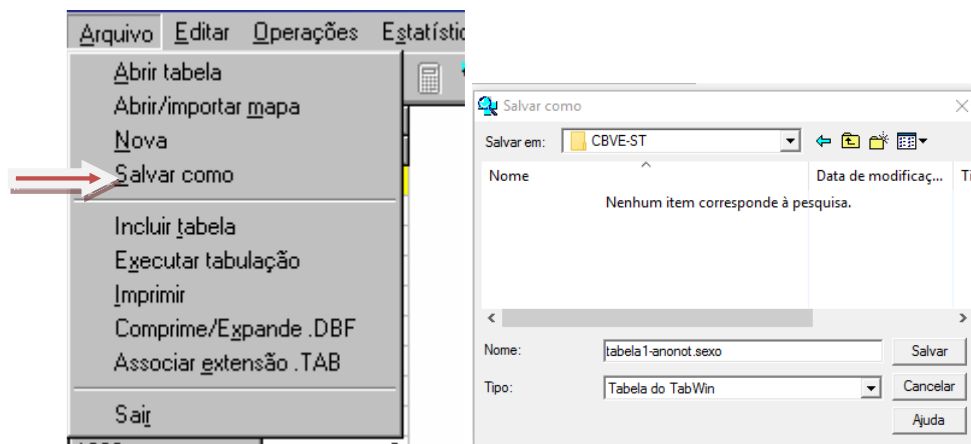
Arquivo Editar Operações Estatístic

Abrir tabela
Abrir/importar mapa
Nova
Salvar como
Incluir tabela
Executar tabulação
Imprimir
Comprime/Expande .DBF
Associar extensão .TAB
Sair

Salvar como
Salvar em: CBVE-ST
Nome
Data de modificaç...
Ti
Nenhum item corresponde à pesquisa.
Nome: tabela1-anonot.sexo
Salvar
Tipo: Tabela do TabWin
Cancelar
Ajuda